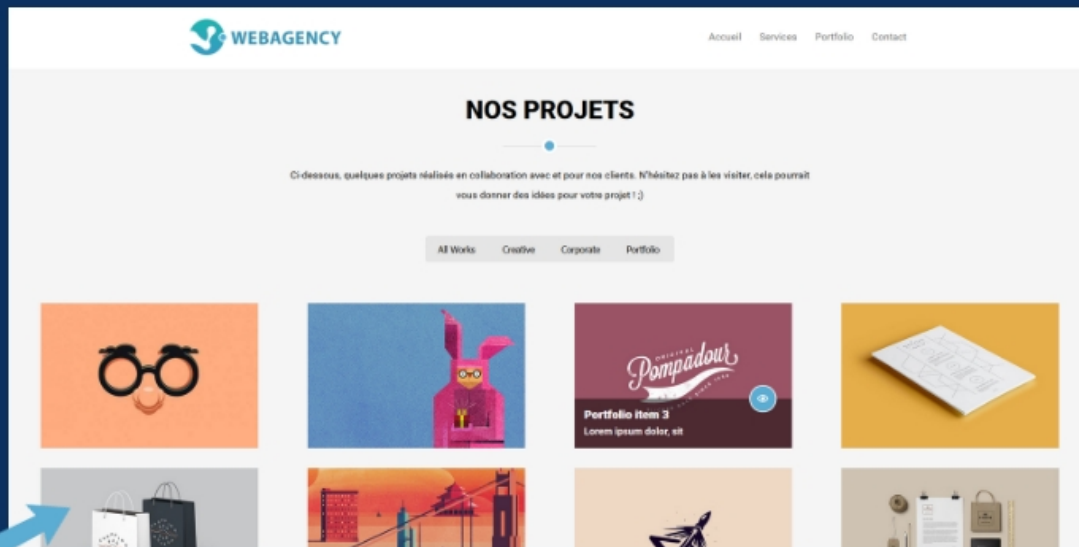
WEBAGENCY

Accueil Services Portfolio Contact

NOS PROJETS

Ci-dessous, quelques projets réalisés en collaboration avec et pour nos clients. N'hésitez pas à les visiter, cela pourrait vous donner des idées pour votre projet ! ;)

All Works Creative Corporate Portfolio

Original Pompadour

Portfolio item 3
Lorem ipsum dolor, sit